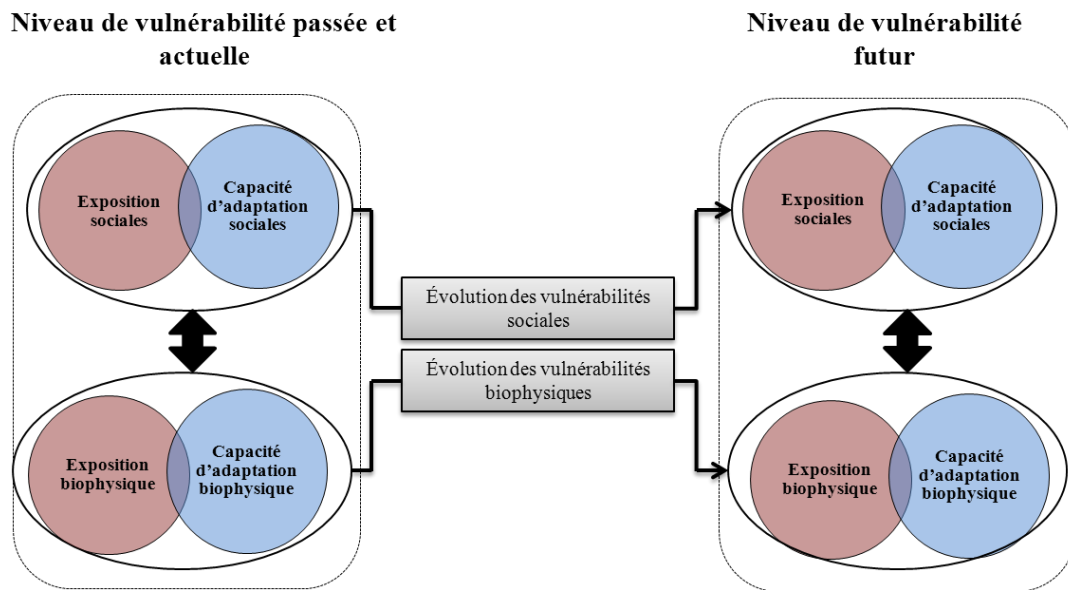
Niveau de vulnérabilité passée et actuelle

Exposition sociales

Capacité d'adaptation sociales

Exposition biophysique

Capacité d'adaptation biophysique

Évolution des vulnérabilités sociales

Évolution des vulnérabilités biophysiques

Niveau de vulnérabilité futur

Exposition sociales

Capacité d'adaptation sociales

Exposition biophysique

Capacité d'adaptation biophysique